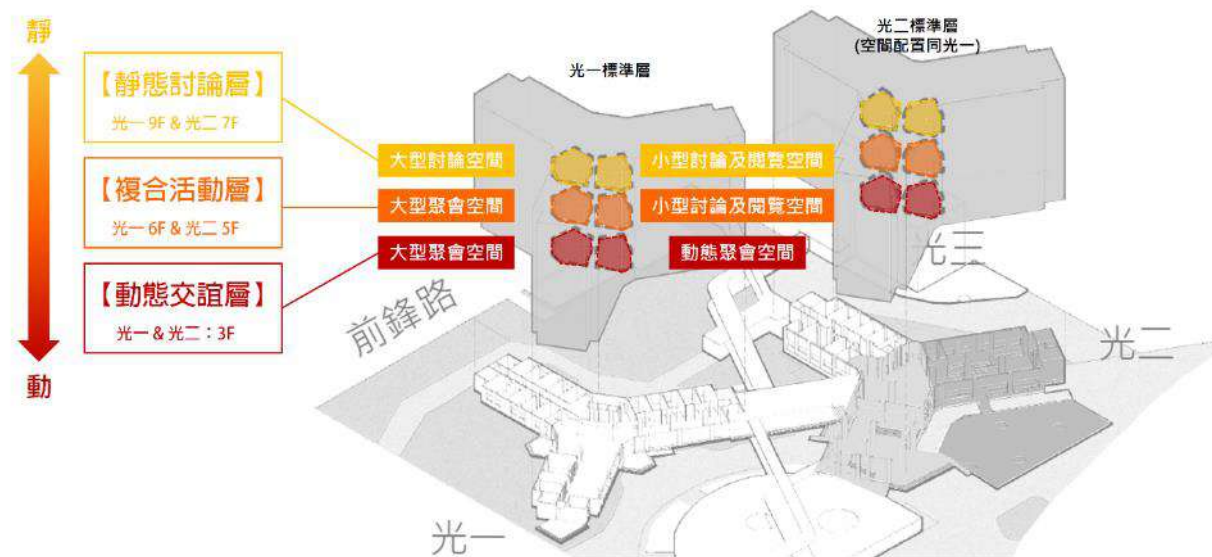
靜

【靜態討論層】
光一 9F & 光二 7F

【複合活動層】
光一 6F & 光二 5F

【動態交誼層】
光一 & 光二：3F

動

光一標準層

光二標準層
(空間配置同光一)

大型討論空間
大型聚會空間
大型聚會空間

小型討論及閱覽空間
小型討論及閱覽空間
動態聚會空間

前鋒路

光三

光二

光一